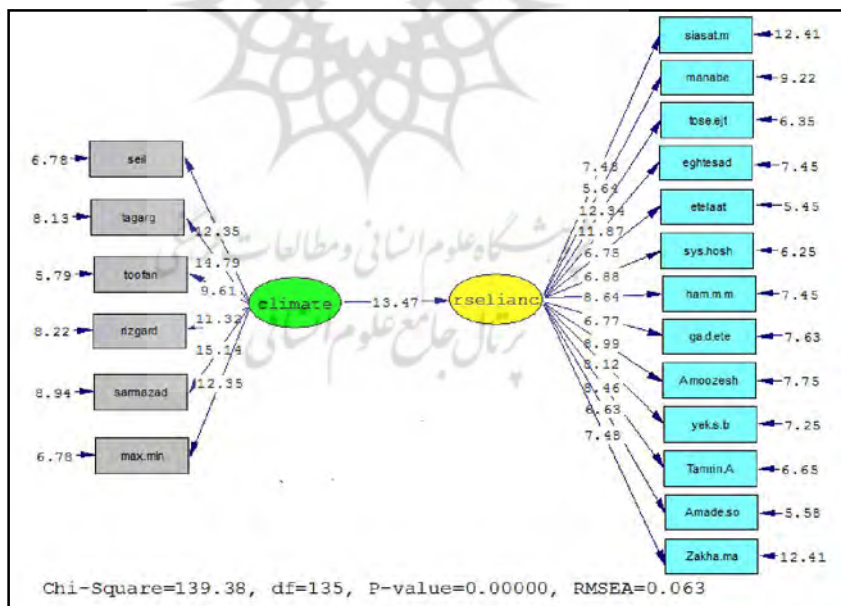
6.78 seil
8.13 tagarg
5.79 toofan
8.22 rizgard
8.94 sarmazad
6.78 max.min

12.35
14.79
9.61
11.32
15.14
12.35

climate
13.47
rselianc

7.48
5.64
12.34
11.87
6.75
6.88
8.64
6.77
6.99
5.12
9.46
6.63
7.48

siasat.m 12.41
manabe 9.22
tose.ejt 6.35
eghtesad 7.45
etelaat 5.45
sys.hosh 6.25
ham.m.m 7.45
ga.d.ete 7.63
Amoozesh 7.75
yek.s.b 7.25
Tamin.A 6.65
Amade.so 5.58
Zakha.ma 12.41

Chi-Square=139.38, df=135, P-value=0.00000, RMSEA=0.063